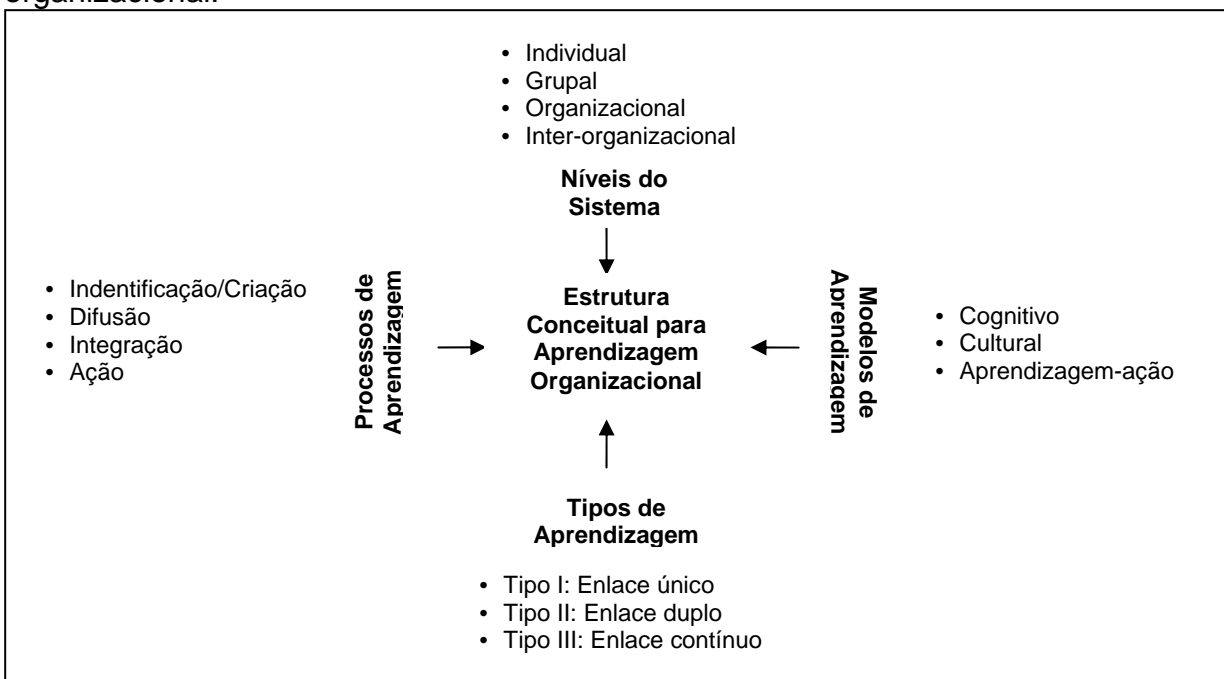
organizacional.

• Individual
• Grupal
• Organizacional
• Inter-organizacional

Níveis do Sistema

• Indentificação/Criação
• Difusão
• Integração
• Ação

Processos de Aprendizagem

Estrutura Conceitual para Aprendizagem Organizacional

Modelos de Aprendizagem

• Cognitivo
• Cultural
• Aprendizagem-ação

Tipos de Aprendizagem

• Tipo I: Enlace único
• Tipo II: Enlace duplo
• Tipo III: Enlace contínuo